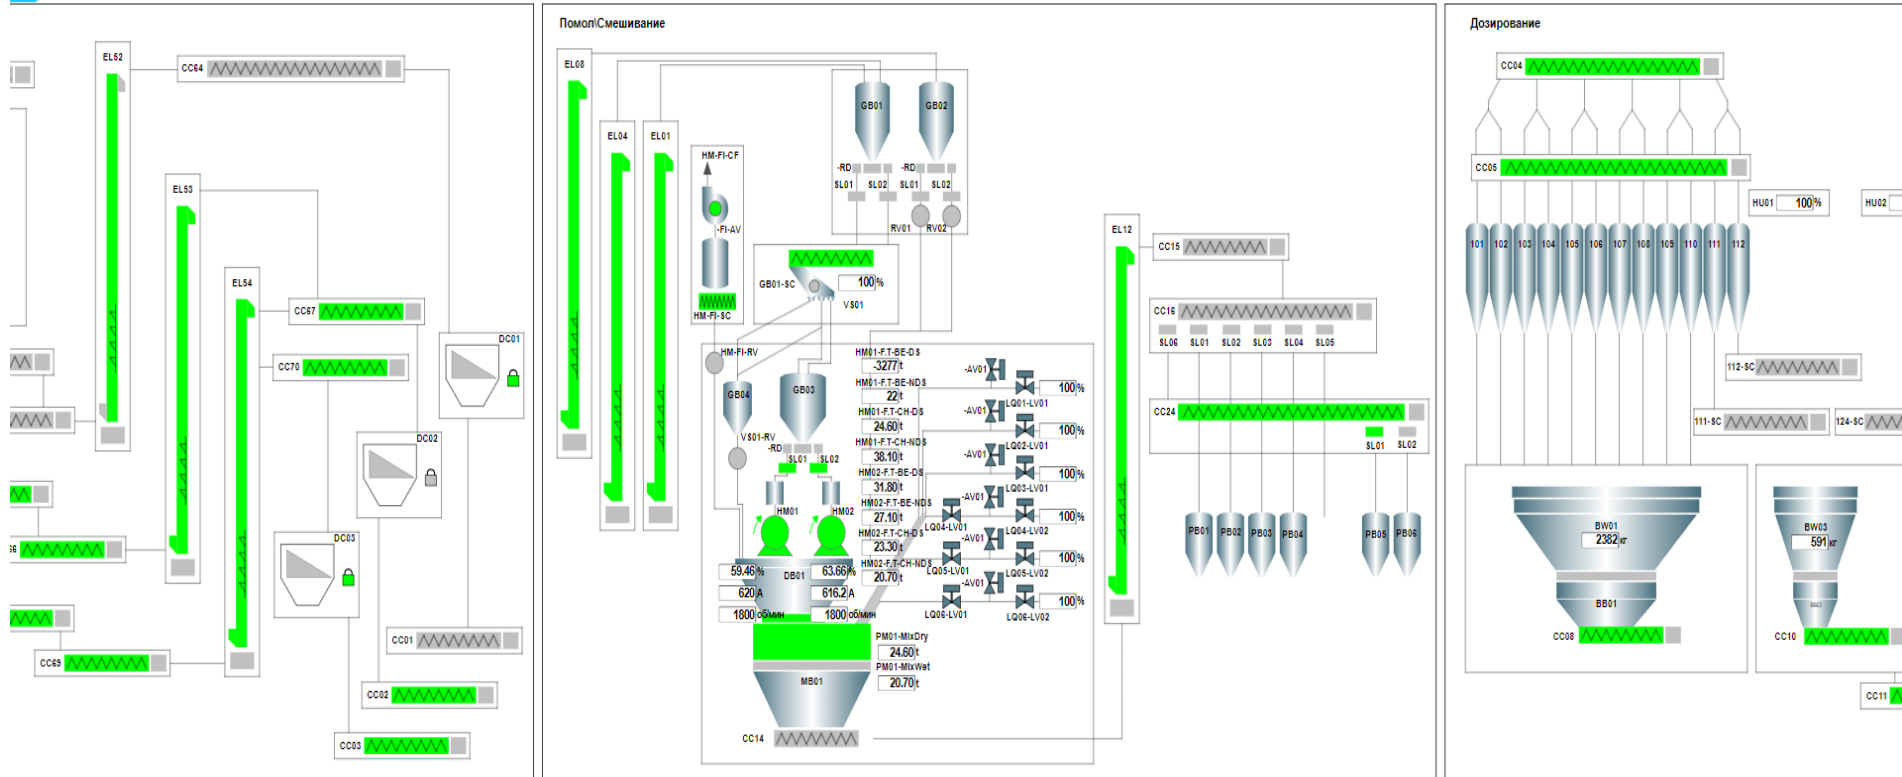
EL52
CC64
EL53
EL54
CC67
CC70
DC01
DC02
DC03
CC01
CC02
CC03
CC69

Помол\Смешивание
EL08
EL04
EL01
HM-FI-CF
-FI-AV
HM-FI-SC
GB01
GB02
-RD
-RD
SL01
SL02
SL01
SL02
RV01
RV02
GB01-SC
100%
VS01
HM-FI-RV
GB04
GB03
VS01-RV
-RD
SL01
SL02
HM01
HM02
59.46%
63.66%
DB01
620 A
616.2 A
1800 об/мин
1800 об/мин
HM01-F.T-BE-DS
-3277 t
HM01-F.T-BE-NDS
22 t
HM01-F.T-CH-DS
24.60 t
HM01-F.T-CH-NDS
38.10 t
HM02-F.T-BE-DS
31.80 t
HM02-F.T-BE-NDS
27.10 t
HM02-F.T-CH-DS
23.30 t
HM02-F.T-CH-NDS
20.70 t
-AV01
LQ01-LV01
100%
-AV01
LQ02-LV01
100%
-AV01
LQ03-LV01
100%
-AV01
LQ04-LV01
LQ04-LV02
100%
-AV01
LQ05-LV01
LQ05-LV02
100%
-AV01
LQ06-LV01
LQ06-LV02
100%
PM01-MixDry
24.60 t
PM01-MixWet
20.70 t
MB01
CC14
EL12
CC15
CC16
SL06
SL01
SL02
SL03
SL04
SL05
CC24
SL01
SL02
PB01
PB02
PB03
PB04
PB05
PB06

Дозирование
CC04
CC05
HU01
100%
HU02
101
102
103
104
105
106
107
108
109
110
111
112
112-SC
111-SC
124-SC
BW01
2382 кг
BB01
CC08
BW03
591 кг
CC10
CC11